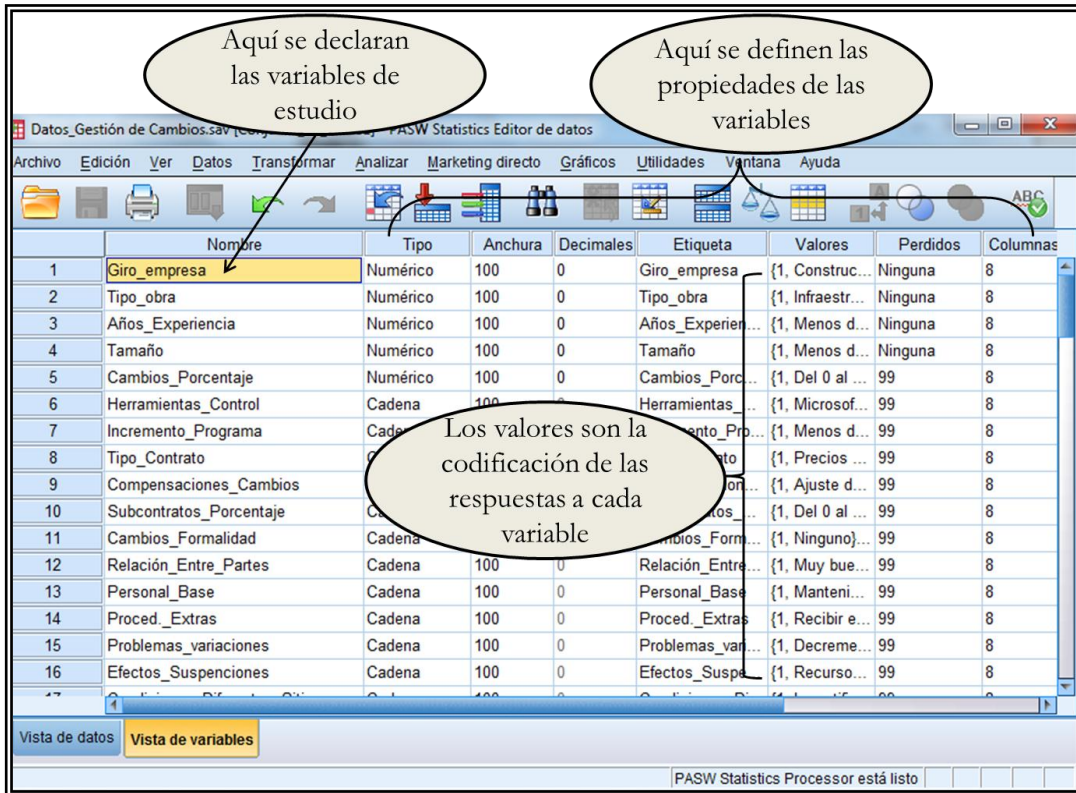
Aquí se declaran las variables de estudio

Aquí se definen las propiedades de las variables

Datos_Gestión de Cambios.sav [Con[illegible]] - PASW Statistics Editor de datos

Archivo Edición Ver Datos Transformar Analizar Marketing directo Gráficos Utilidades Ventana Ayuda

| | Nombre | Tipo | Anchura | Decimales | Etiqueta | Valores | Perdidos | Columnas |
|---|---|---|---|---|---|---|---|---|
| 1 | Giro_empresa | Numérico | 100 | 0 | Giro_empresa | {1, Construc... | Ninguna | 8 |
| 2 | Tipo_obra | Numérico | 100 | 0 | Tipo_obra | {1, Infraestr... | Ninguna | 8 |
| 3 | Años_Experiencia | Numérico | 100 | 0 | Años_Experien... | {1, Menos d... | Ninguna | 8 |
| 4 | Tamaño | Numérico | 100 | 0 | Tamaño | {1, Menos d... | Ninguna | 8 |
| 5 | Cambios_Porcentaje | Numérico | 100 | 0 | Cambios_Porc... | {1, Del 0 al ... | 99 | 8 |
| 6 | Herramientas_Control | Cadena | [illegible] | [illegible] | Herramientas_... | {1, Microsof... | 99 | 8 |
| 7 | Incremento_Programa | Cade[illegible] | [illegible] | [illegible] | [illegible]cento_Pro... | {1, Menos d... | 99 | 8 |
| 8 | Tipo_Contrato | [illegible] | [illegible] | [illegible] | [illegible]to | {1, Precios ... | 99 | 8 |
| 9 | Compensaciones_Cambios | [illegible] | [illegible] | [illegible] | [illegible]on... | {1, Ajuste d... | 99 | 8 |
| 10 | Subcontratos_Porcentaje | Ca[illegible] | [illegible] | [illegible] | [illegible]tos_... | {1, Del 0 al ... | 99 | 8 |
| 11 | Cambios_Formalidad | Cadena | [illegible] | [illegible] | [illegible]mbios_Form... | {1, Ninguno}... | 99 | 8 |
| 12 | Relación_Entre_Partes | Cadena | 100 | 0 | Relación_Entre... | {1, Muy bue... | 99 | 8 |
| 13 | Personal_Base | Cadena | 100 | 0 | Personal_Base | {1, Manteni... | 99 | 8 |
| 14 | Proced._Extras | Cadena | 100 | 0 | Proced._Extras | {1, Recibir e... | 99 | 8 |
| 15 | Problemas_variaciones | Cadena | 100 | 0 | Problemas_vari... | {1, Decreme... | 99 | 8 |
| 16 | Efectos_Suspenciones | Cadena | 100 | 0 | Efectos_Suspe... | {1, Recurso... | 99 | 8 |

Los valores son la codificación de las respuestas a cada variable

Vista de datos Vista de variables

PASW Statistics Processor está listo